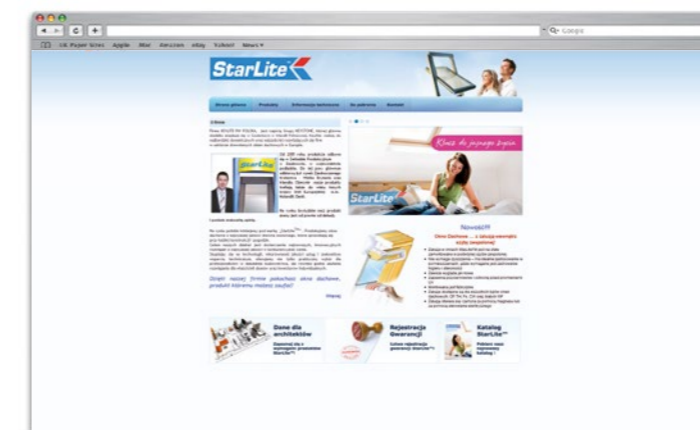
Q• Google

UK Paper Sites Apple Mac Amazon eBay Yahoo! News ▾

StarLite

Strona główna Produkty Informacje techniczne Do pobrania Kontakt

O firmie

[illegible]

Nowość!

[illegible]

Klucz do jasnego życia

StarLite

Dane dla architektów

Rejestracja Gwarancji

Katalog StarLite